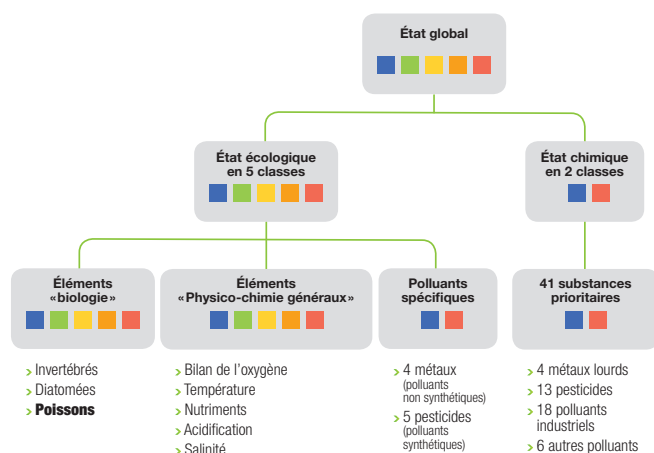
État global

État écologique en 5 classes

État chimique en 2 classes

Éléments «biologie»

Éléments «Physico-chimie généraux»

Polluants spécifiques

41 substances prioritaires

› Invertébrés
› Diatomées
› **Poissons**

› Bilan de l'oxygène
› Température
› Nutriments
› Acidification
› Salinité

› 4 métaux (polluants non synthétiques)
› 5 pesticides (polluants synthétiques)

› 4 métaux lourds
› 13 pesticides
› 18 polluants industriels
› 6 autres polluants